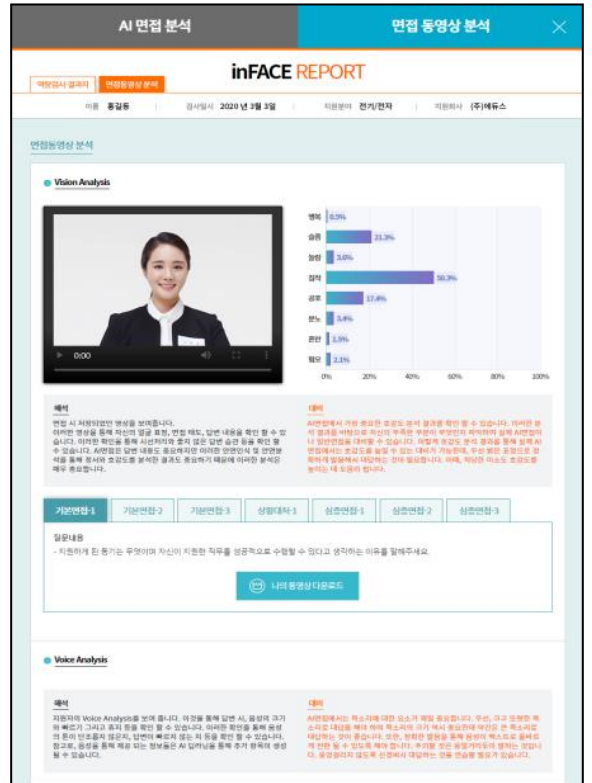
AI 면접 분석

면접 동영상 분석

역량검사 결과지

면접동영상 분석

inFACE REPORT

이름 홍길동 검사일시 2020년 3월 3일 지원분야 전기/전자 지원회사 (주)에듀스

면접동영상 분석

Vision Analysis

0:00

| | |
|---|---|
| 행복 | 0.5% |
| 슬픔 | 21.3% |
| 놀람 | 3.6% |
| 침착 | 50.3% |
| 공포 | 17.4% |
| 분노 | 3.4% |
| 혐오 | 1.5% |
| 경멸 | 2.1% |

0% 20% 40% 60% 80% 100%

해석

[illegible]

대비

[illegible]

기본면접-1 기본면접-2 기본면접-3 상황대처-1 심층면접-1 심층면접-2 심층면접-3

질문내용

- 지원하게 된 동기는 무엇이며 자신이 지원한 직무를 성공적으로 수행할 수 있다고 생각하는 이유를 말해주세요.

나의 동영상 다운로드

Voice Analysis

해석

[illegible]

대비

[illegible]